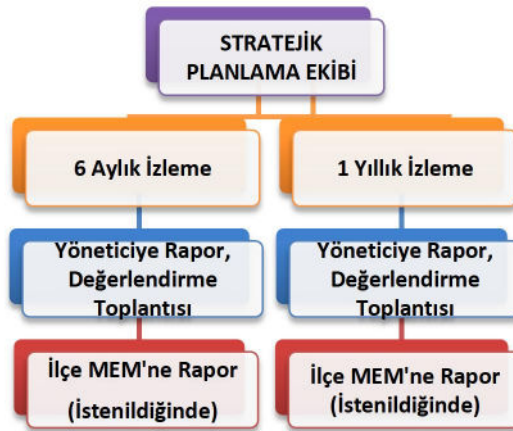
STRATEJİK PLANLAMA EKİBİ

6 Aylık İzleme

1 Yıllık İzleme

Yöneticiye Rapor, Değerlendirme Toplantısı

Yöneticiye Rapor, Değerlendirme Toplantısı

İlçe MEM'ne Rapor (İstenildiğinde)

İlçe MEM'ne Rapor (İstenildiğinde)